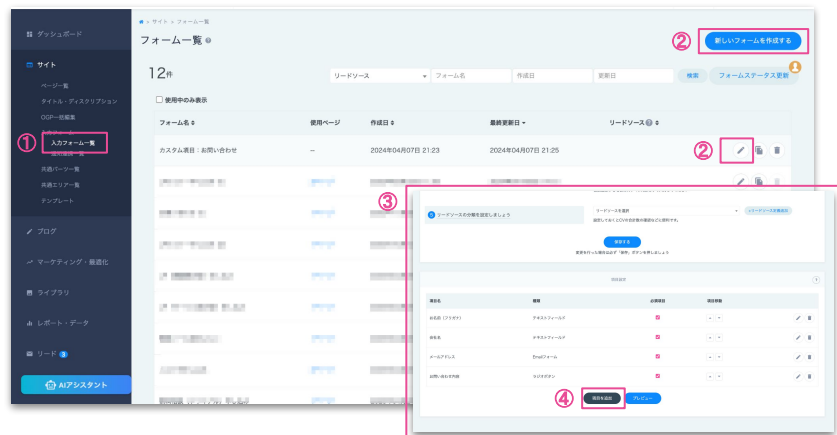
ダッシュボード

サイト

ページ一覧

タイトル・ディスクリプション

OGP一括編集

①

入力フォーム一覧

共通パーツ一覧

共通エリア一覧

テンプレート

ブログ

マーケティング・最適化

ライブラリ

レポート・データ

リード 3

AIアシスタント

サイト > フォーム一覧

フォーム一覧

② 新しいフォームを作成する

12件

リードソース

フォーム名

作成日

更新日

検索

フォームステータス更新

使用中のみ表示

| フォーム名 | 使用ページ | 作成日 | 最終更新日 | リードソース |
|---|---|---|---|---|
| カスタム項目：お問い合わせ | -- | 2024年04月07日 21:23 | 2024年04月07日 21:25 | |

②

③

リードソースの分類を設定しましょう

リードソースを選択

リードソースを追加

更新する

| 項目名 | 種類 | 必須項目 | 項目順序 |
|---|---|---|---|
| お名前（フリガナ） | テキストフィールド | | |
| 会社名 | テキストフィールド | | |
| メールアドレス | Emailフォーム | | |
| お問い合わせ内容 | ラジオボタン | | |

④ 項目を追加

プレビュー